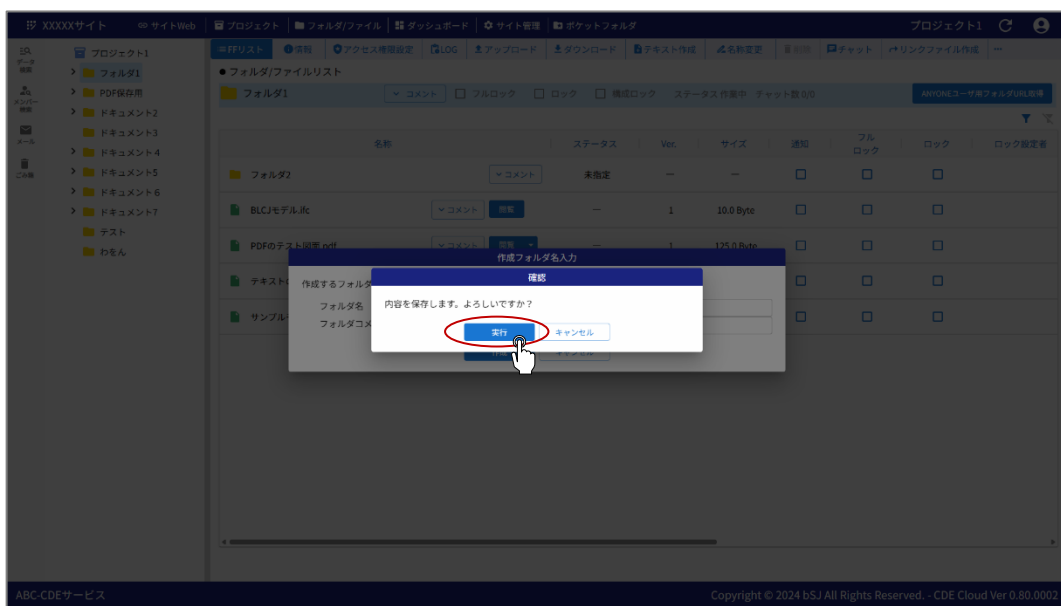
XXXXXサイト　サイトWeb　プロジェクト　フォルダ/ファイル　ダッシュボード　サイト管理　ポケットフォルダ　プロジェクト1

データ検索
メンバー検索
メール
ごみ箱

プロジェクト1
フォルダ1
PDF保存用
ドキュメント2
ドキュメント3
ドキュメント4
ドキュメント5
ドキュメント6
ドキュメント7
テスト
わをん

FFリスト　情報　アクセス権限設定　LOG　アップロード　ダウンロード　テキスト作成　名称変更　削除　チャット　リンクファイル作成　…

● フォルダ/ファイルリスト

フォルダ1　コメント　フルロック　ロック　構成ロック　ステータス 作業中　チャット数 0/0　ANYONEユーザ用フォルダURL取得

| 名称 | | ステータス | Ver. | サイズ | 通知 | フルロック | ロック | ロック設定者 |
|---|---|---|---|---|---|---|---|---|
| フォルダ2 | コメント | 未指定 | — | — | | | | |
| BLCJモデル.ifc | コメント 閲覧 | — | 1 | 10.0 Byte | | | | |
| PDFのテスト図面.pdf | コメント 閲覧 | — | 1 | 125.0 Byte | | | | |
| テキスト | | | | | | | | |
| サンプル | | | | | | | | |

作成フォルダ名入力
作成するフォルダ
フォルダ名
フォルダコメ
作成　キャンセル

確認
内容を保存します。よろしいですか？
実行　キャンセル

ABC-CDEサービス
Copyright © 2024 bSJ All Rights Reserved. - CDE Cloud Ver 0.80.0002